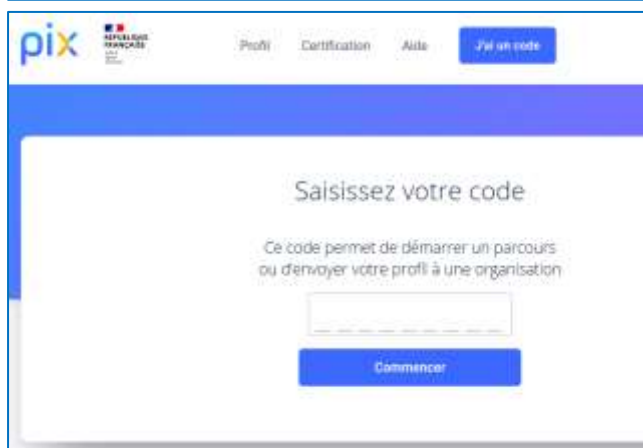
pix

RÉPUBLIQUE FRANÇAISE

Profil Certification Aide J'ai un code

Saisissez votre code

Ce code permet de démarrer un parcours ou d'envoyer votre profil à une organisation

_ _ _ _ _ _ _ _ _

Commencer